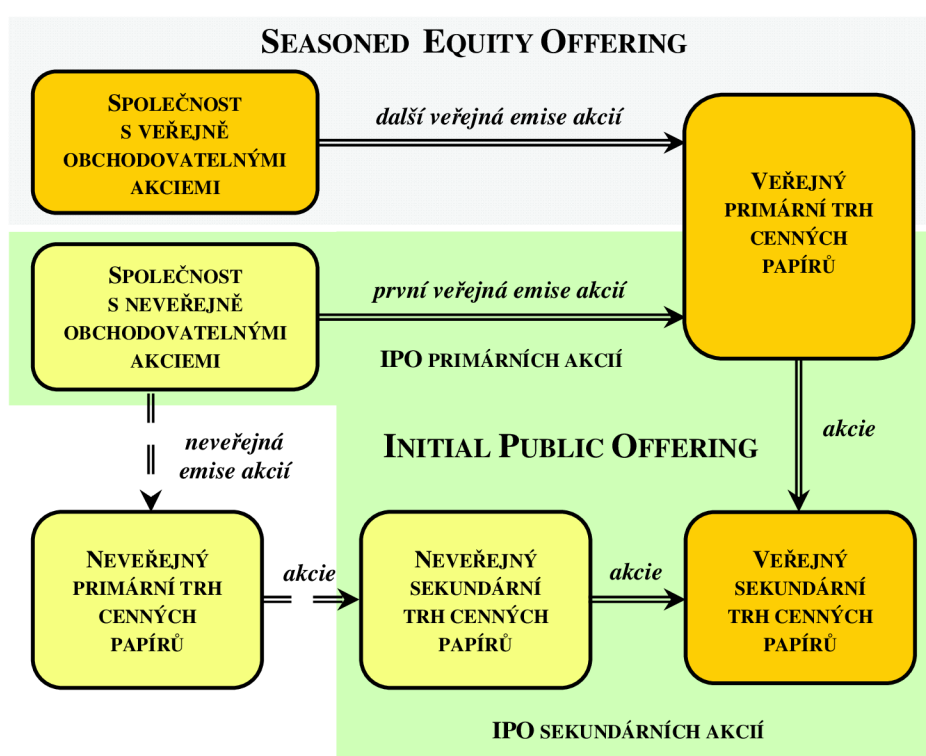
SEASONED EQUITY OFFERING

SPOLEČNOST S VEŘEJNĚ OBCHODOVATELNÝMI AKCIEMI

další veřejná emise akcií

VEŘEJNÝ PRIMÁRNÍ TRH CENNÝCH PAPÍRŮ

SPOLEČNOST S NEVEŘEJNĚ OBCHODOVATELNÝMI AKCIEMI

první veřejná emise akcií

IPO PRIMÁRNÍCH AKCIÍ

neveřejná emise akcií

INITIAL PUBLIC OFFERING

akcie

NEVEŘEJNÝ PRIMÁRNÍ TRH CENNÝCH PAPÍRŮ

akcie

NEVEŘEJNÝ SEKUNDÁRNÍ TRH CENNÝCH PAPÍRŮ

akcie

VEŘEJNÝ SEKUNDÁRNÍ TRH CENNÝCH PAPÍRŮ

IPO SEKUNDÁRNÍCH AKCIÍ